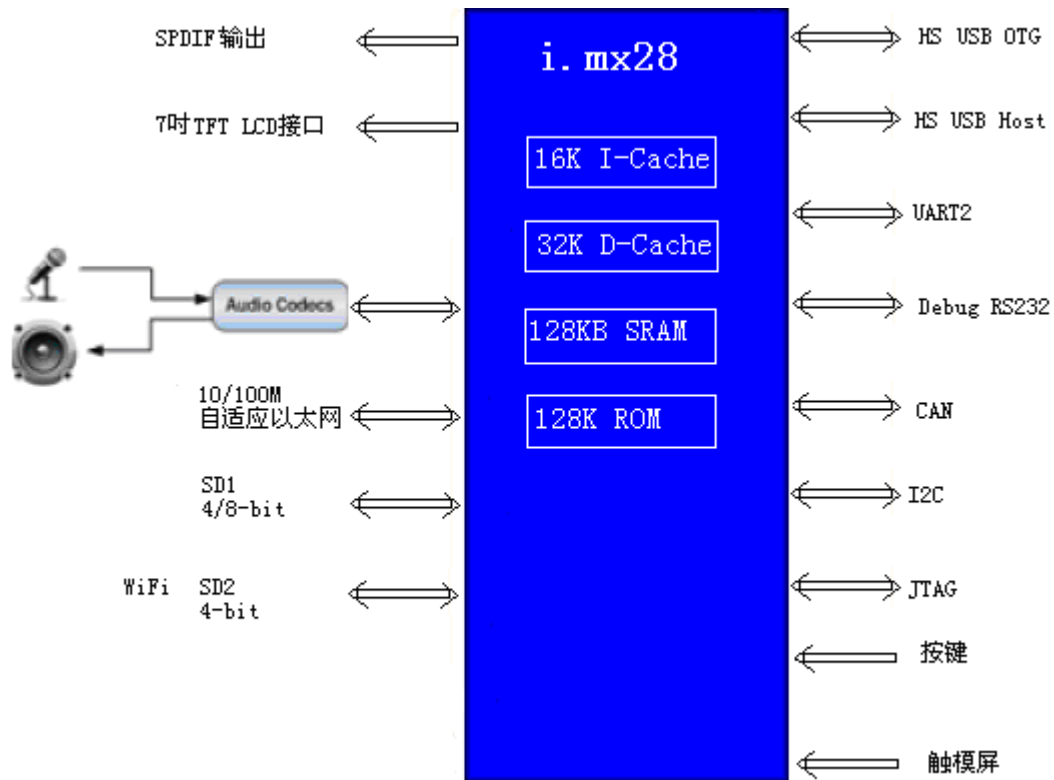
SPDIF输出

7吋TFT LCD接口

Audio Codecs

10/100M
自适应以太网

SD1
4/8-bit

WiFi SD2
4-bit

i. mx28

16K I-Cache

32K D-Cache

128KB SRAM

128K ROM

HS USB OTG

HS USB Host

UART2

Debug RS232

CAN

I2C

JTAG

按键

触模屏